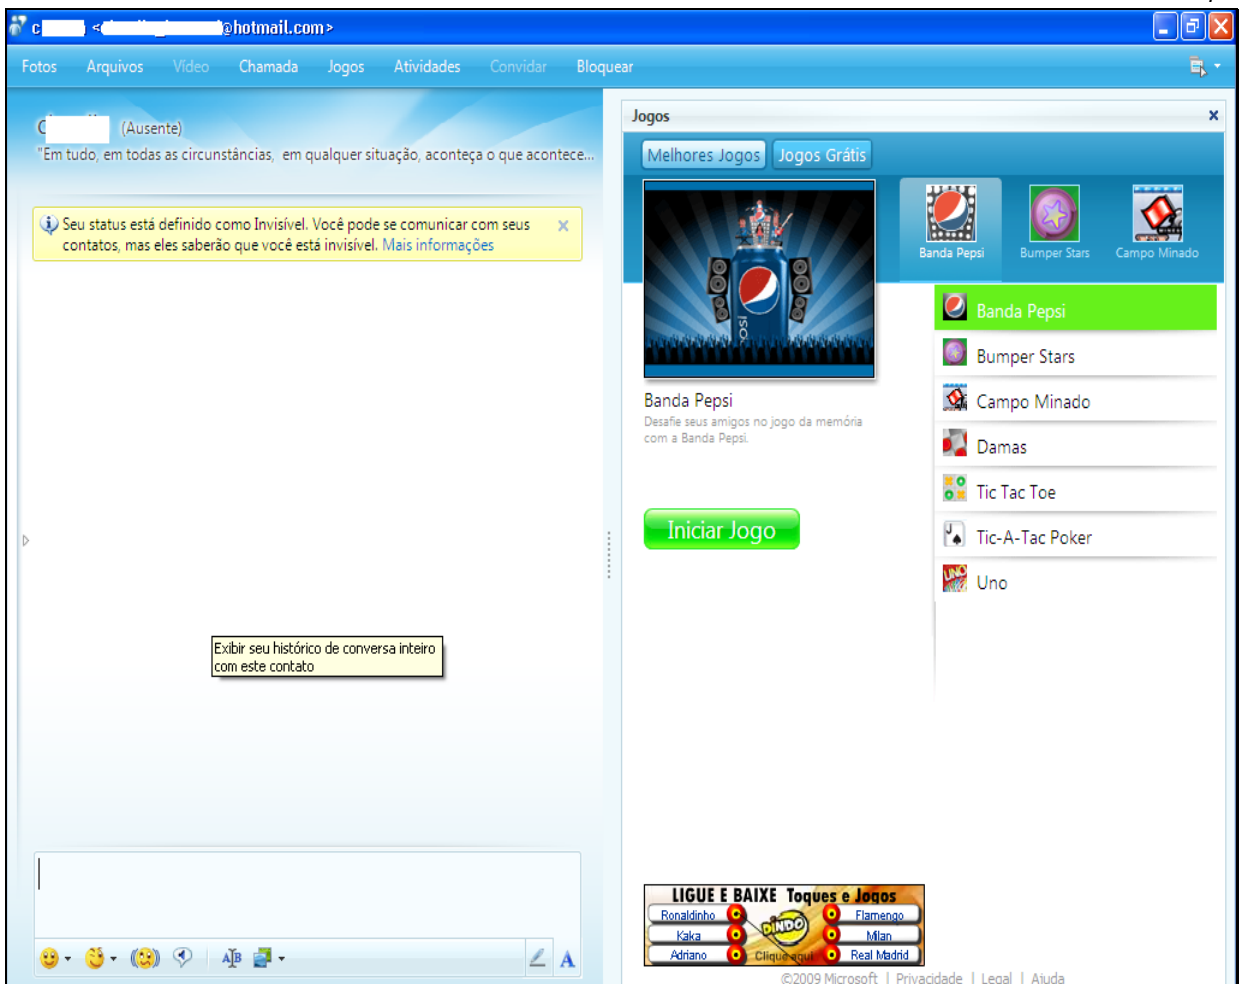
c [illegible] <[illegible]@hotmail.com>

Fotos Arquivos Vídeo Chamada Jogos Atividades Convidar Bloquear

C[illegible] (Ausente)
"Em tudo, em todas as circunstâncias, em qualquer situação, aconteça o que acontece...

Seu status está definido como Invisível. Você pode se comunicar com seus contatos, mas eles saberão que você está invisível. Mais informações

Exibir seu histórico de conversa inteiro com este contato

Jogos
Melhores Jogos Jogos Grátis
Banda Pepsi Bumper Stars Campo Minado

Banda Pepsi
Desafie seus amigos no jogo da memória com a Banda Pepsi.

Iniciar Jogo

Banda Pepsi
Bumper Stars
Campo Minado
Damas
Tic Tac Toe
Tic-A-Tac Poker
Uno

LIGUE E BAIXE Toques e Jogos
Ronaldinho Flamengo
Kaka DINDO Milan
Adriano Clique aqui Real Madrid

©2009 Microsoft | Privacidade | Legal | Ajuda